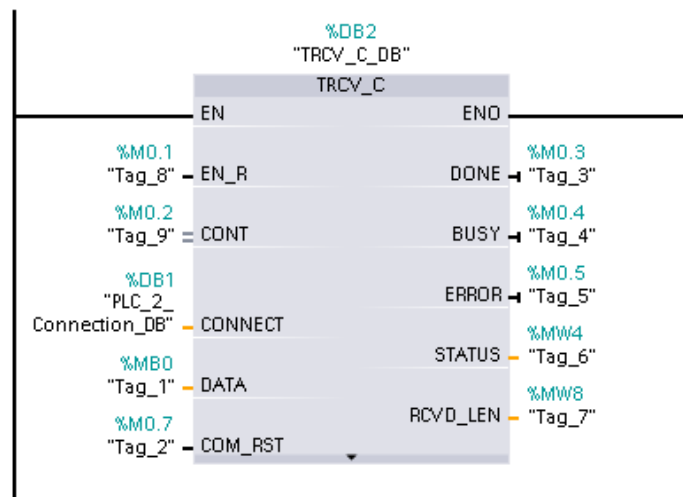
%DB2
"TRCV_C_DB"

TRCV_C

EN

ENO

%M0.1
"Tag_8" EN_R

%M0.2
"Tag_9" CONT

%DB1
"PLC_2_
Connection_DB" CONNECT

%MB0
"Tag_1" DATA

%M0.7
"Tag_2" COM_RST

%M0.3
DONE "Tag_3"

%M0.4
BUSY "Tag_4"

%M0.5
ERROR "Tag_5"

%MW4
STATUS "Tag_6"

%MW8
RCVD_LEN "Tag_7"